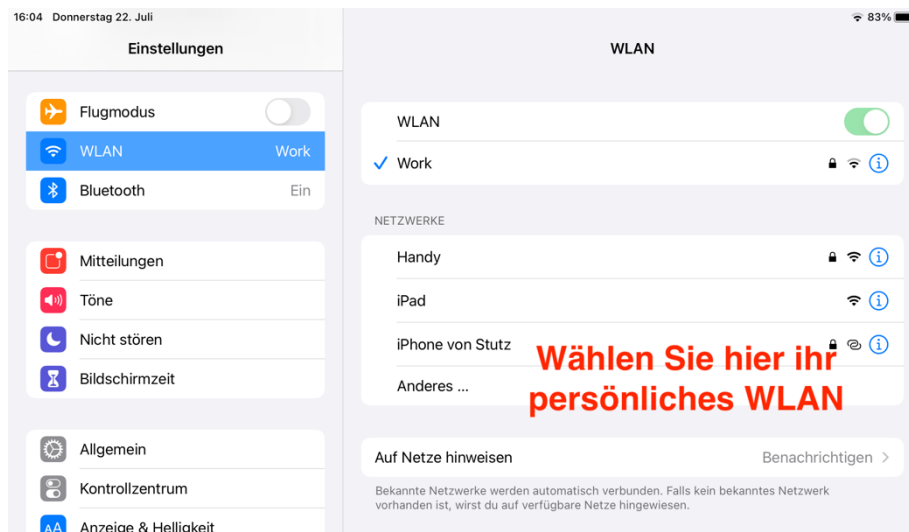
16:04 Donnerstag 22. Juli

83%

Einstellungen

Flugmodus

WLAN Work

Bluetooth Ein

Mitteilungen

Töne

Nicht stören

Bildschirmzeit

Allgemein

Kontrollzentrum

Anzeige & Helligkeit

WLAN

WLAN

✓ Work

NETZWERKE

Handy

iPad

iPhone von Stutz

Anderes ...

Wählen Sie hier ihr persönliches WLAN

Auf Netze hinweisen Benachrichtigen >

Bekannte Netzwerke werden automatisch verbunden. Falls kein bekanntes Netzwerk vorhanden ist, wirst du auf verfügbare Netze hingewiesen.